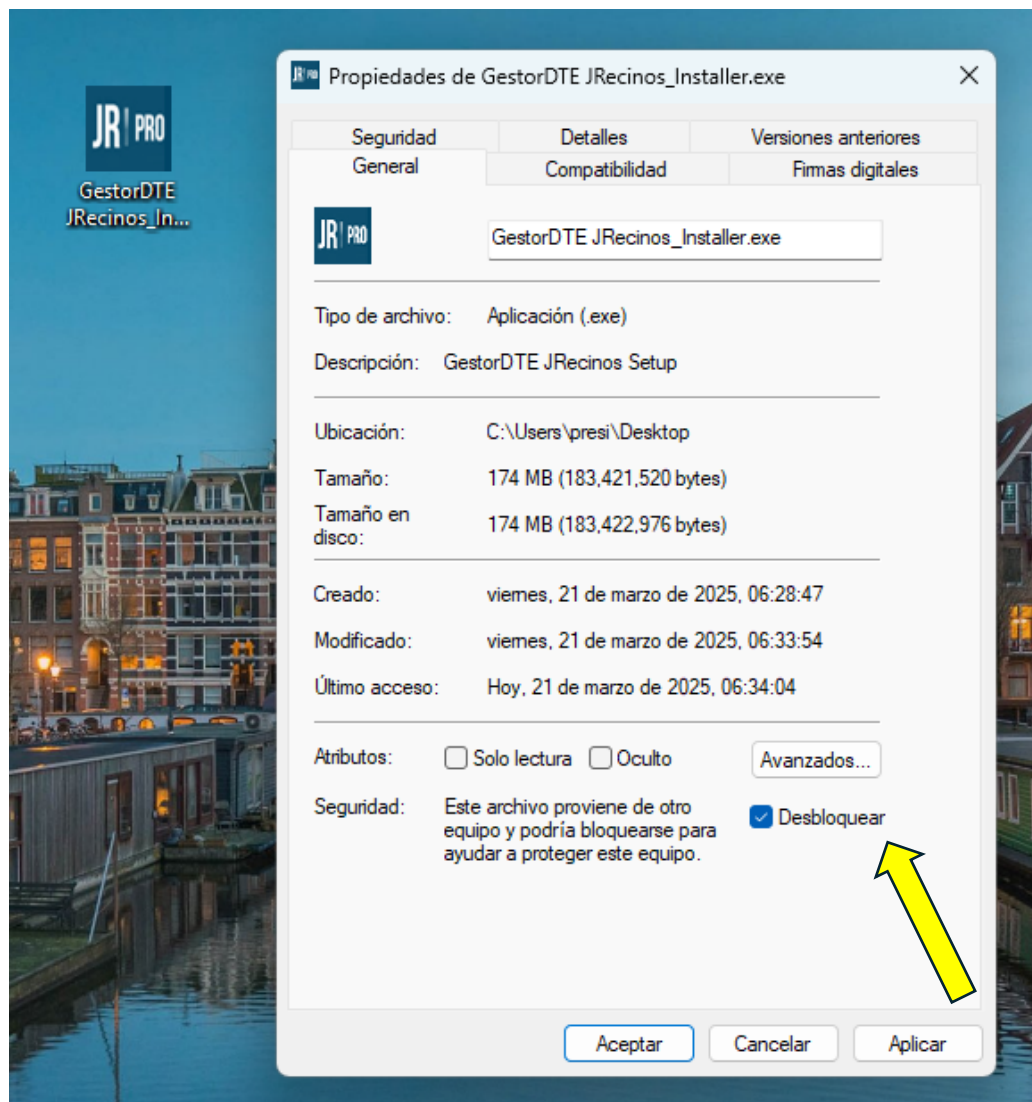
JR PRO
GestorDTE JRecinos_In...

Propiedades de GestorDTE JRecinos_Installer.exe

Seguridad | Detalles | Versiones anteriores
General | Compatibilidad | Firmas digitales

JR PRO
GestorDTE JRecinos_Installer.exe

Tipo de archivo: Aplicación (.exe)

Descripción: GestorDTE JRecinos Setup

Ubicación: C:\Users\presi\Desktop

Tamaño: 174 MB (183,421,520 bytes)

Tamaño en disco: 174 MB (183,422,976 bytes)

Creado: viernes, 21 de marzo de 2025, 06:28:47

Modificado: viernes, 21 de marzo de 2025, 06:33:54

Último acceso: Hoy, 21 de marzo de 2025, 06:34:04

Atributos: Solo lectura Oculto Avanzados...

Seguridad: Este archivo proviene de otro equipo y podría bloquearse para ayudar a proteger este equipo. Desbloquear

Aceptar Cancelar Aplicar